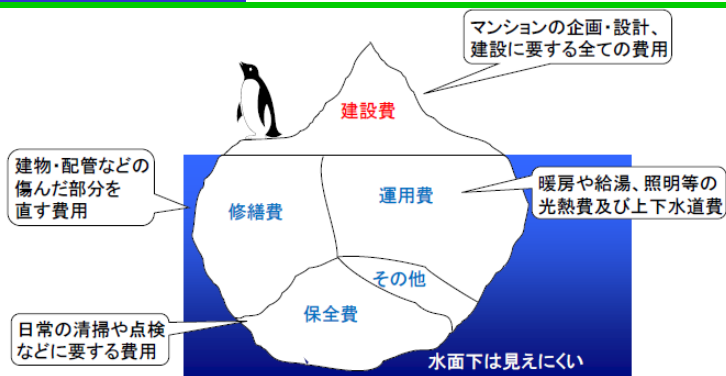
マンションの企画・設計、建設に要する全ての費用

建設費

建物・配管などの傷んだ部分を直す費用

修繕費

運用費

暖房や給湯、照明等の光熱費及び上下水道費

その他

保全費

日常の清掃や点検などに要する費用

水面下は見えにくい